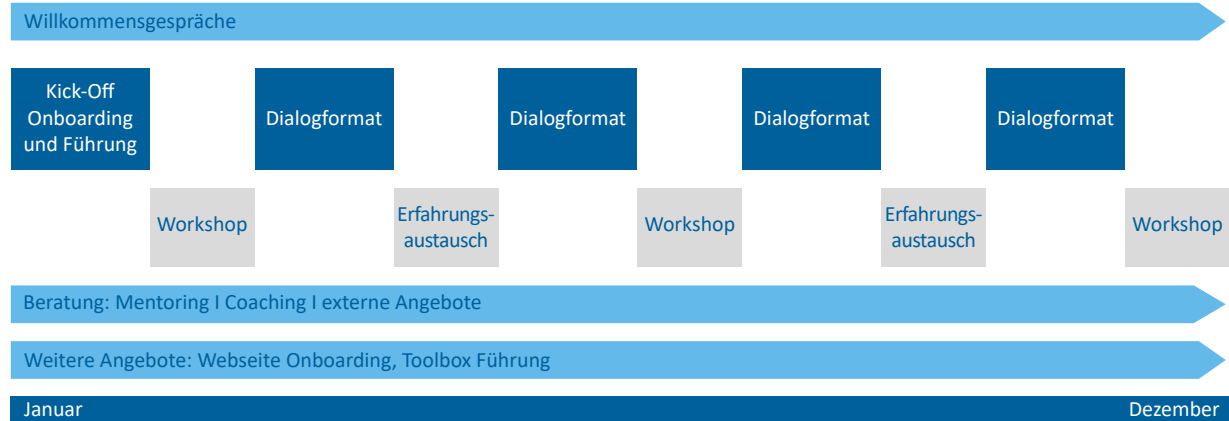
Willkommensgespräche

Kick-Off Onboarding und Führung

Dialogformat

Dialogformat

Dialogformat

Dialogformat

Workshop

Erfahrungsaustausch

Workshop

Erfahrungsaustausch

Workshop

Beratung: Mentoring I Coaching I externe Angebote

Weitere Angebote: Webseite Onboarding, Toolbox Führung

Januar

Dezember